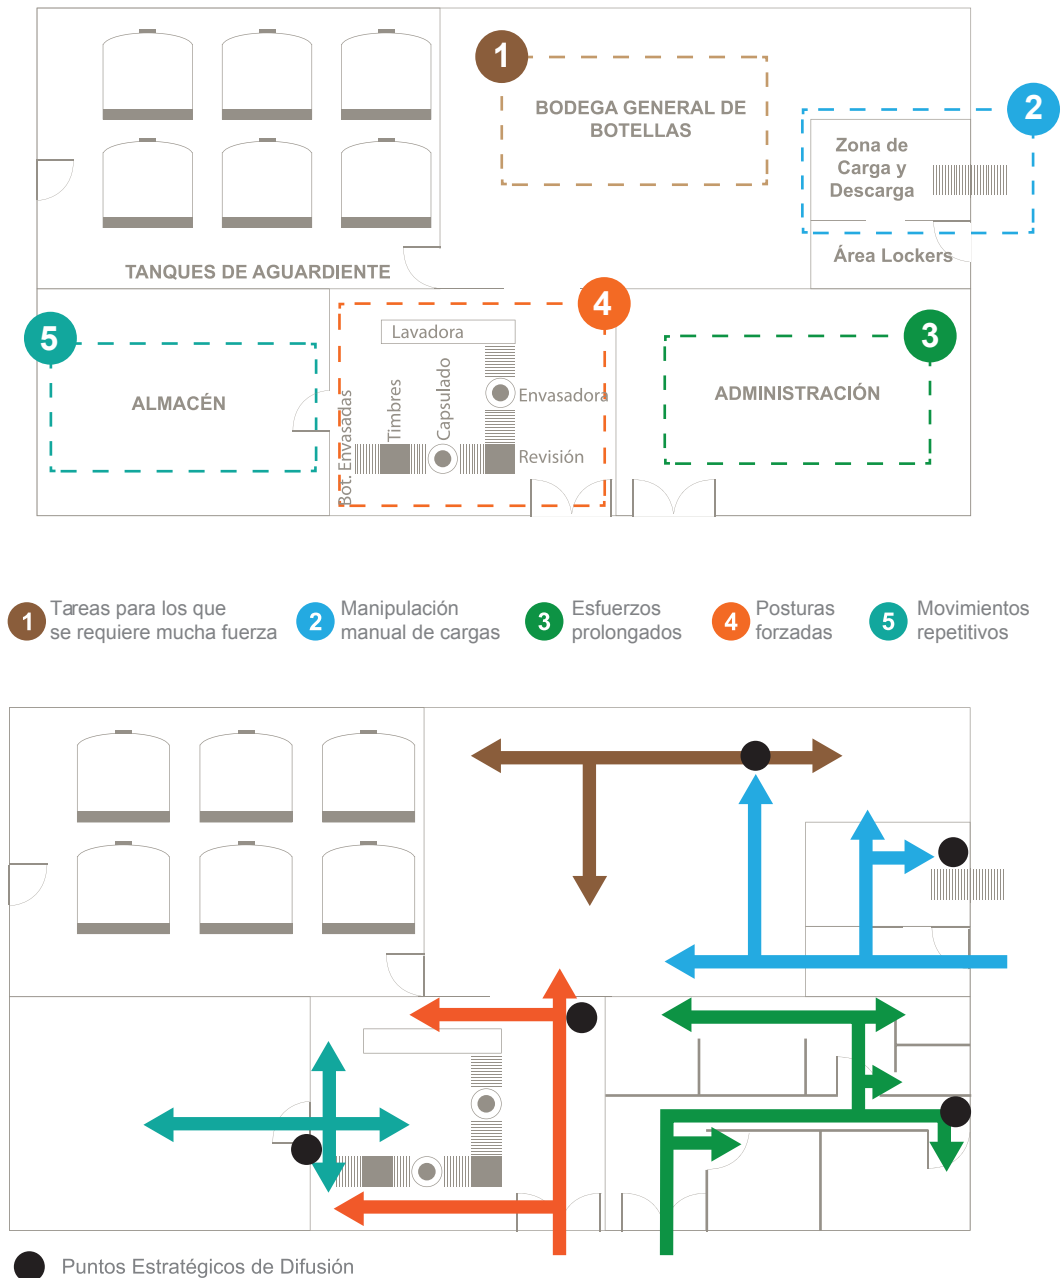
1
BODEGA GENERAL DE BOTELLAS

2
Zona de Carga y Descarga

Área Lockers

TANQUES DE AGUARDIENTE

4
Lavadora
Envasadora
Capsulado
Timbres
Bot. Envasadas
Revisión

5
ALMACÉN

3
ADMINISTRACIÓN

1 Tareas para los que se requiere mucha fuerza
2 Manipulación manual de cargas
3 Esfuerzos prolongados
4 Posturas forzadas
5 Movimientos repetitivos

Puntos Estratégicos de Difusión